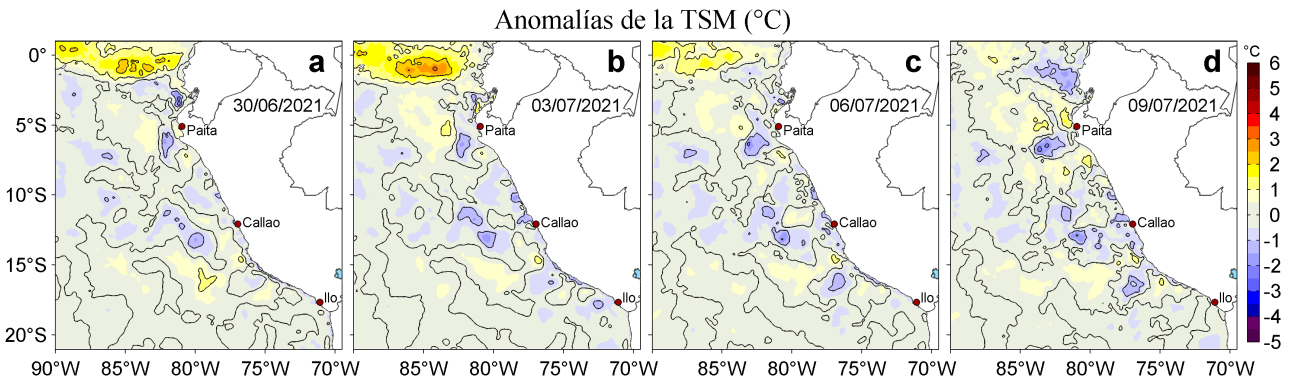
Anomalías de la TSM (°C)

0°
5°S
10°S
15°S
20°S

a
30/06/2021
Paita
Callao
Ilo

b
03/07/2021
Paita
Callao
Ilo

c
06/07/2021
Paita
Callao
Ilo

d
09/07/2021
Paita
Callao
Ilo

90°W 85°W 80°W 75°W 70°W
85°W 80°W 75°W 70°W
85°W 80°W 75°W 70°W
85°W 80°W 75°W 70°W

°C
6
5
4
3
2
1
0
-1
-2
-3
-4
-5